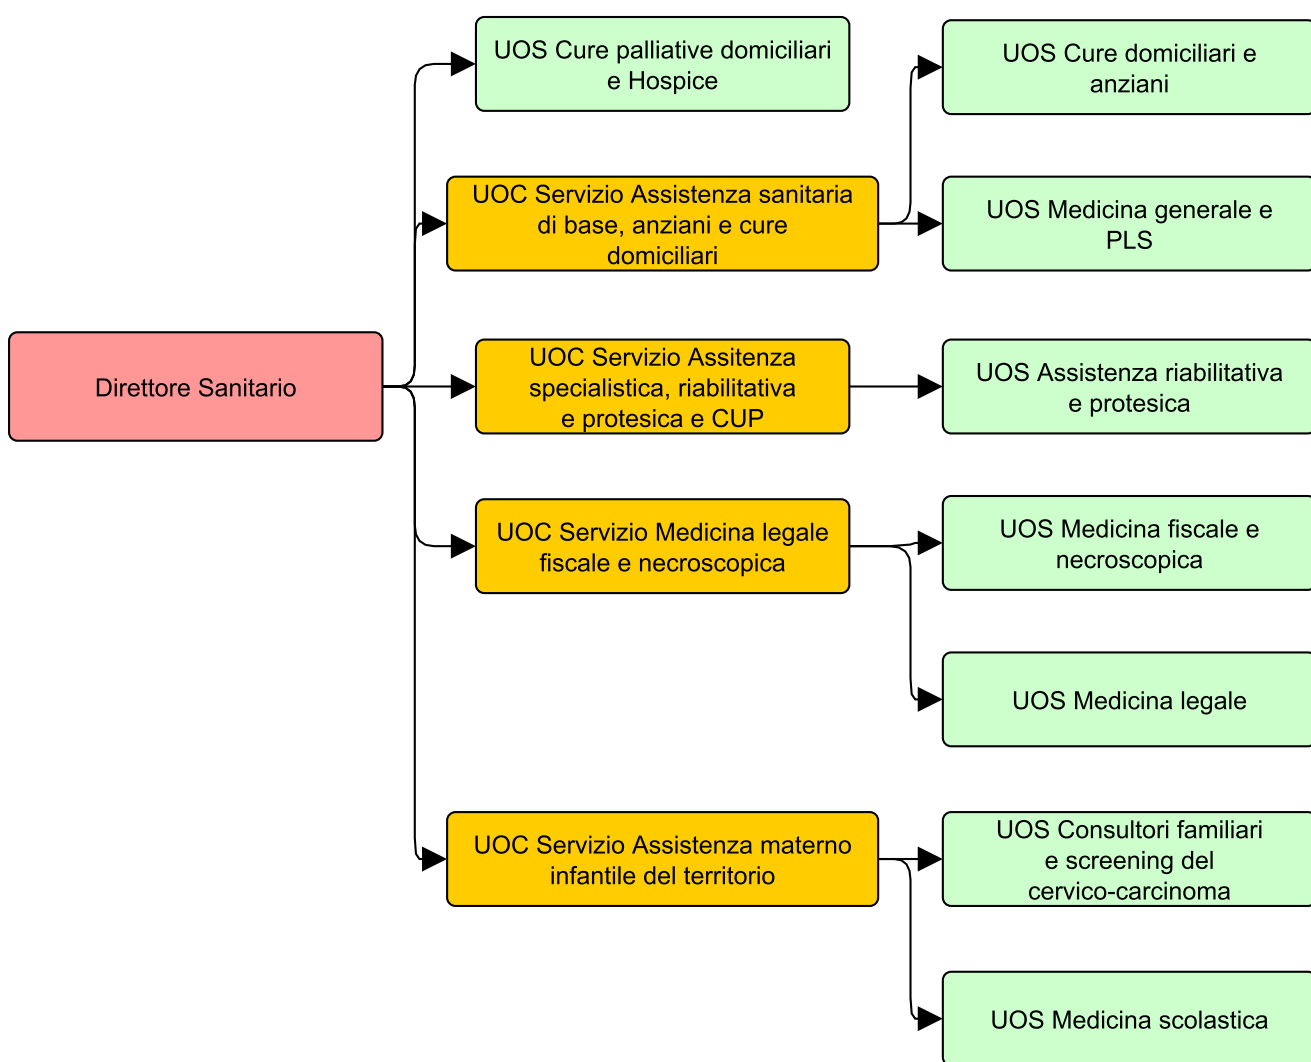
Direttore Sanitario

UOS Cure palliative domiciliari e Hospice

UOC Servizio Assistenza sanitaria di base, anziani e cure domiciliari

UOS Cure domiciliari e anziani

UOS Medicina generale e PLS

UOC Servizio Assitenza specialistica, riabilitativa e protesica e CUP

UOS Assistenza riabilitativa e protesica

UOC Servizio Medicina legale fiscale e necroscopica

UOS Medicina fiscale e necroscopica

UOS Medicina legale

UOC Servizio Assistenza materno infantile del territorio

UOS Consultori familiari e screening del cervico-carcinoma

UOS Medicina scolastica